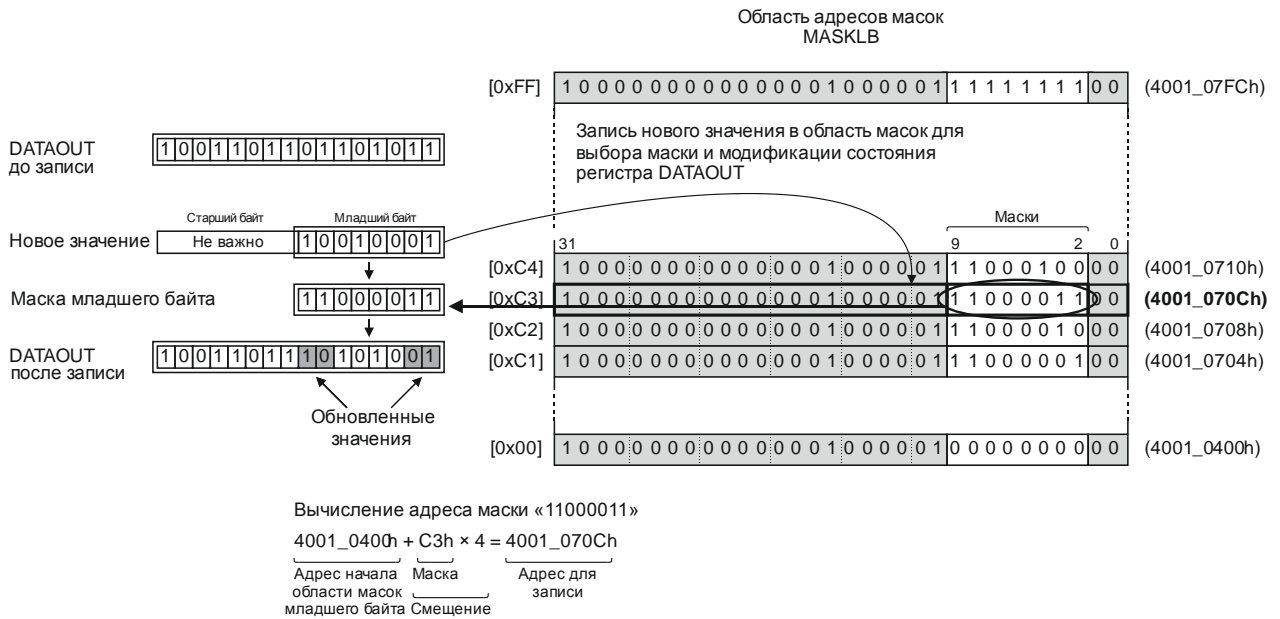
Область адресов масок
MASKLB

[0xFF] 1 0 0 0 0 0 0 0 0 0 0 0 0 0 0 0 1 0 0 0 0 0 1 1 1 1 1 1 1 1 1 0 0 (4001_07FCh)

Запись нового значения в область масок для выбора маски и модификации состояния регистра DATAOUT

DATAOUT
до записи
1 0 0 1 1 0 1 1 0 1 1 0 1 0 1 1

Старший байт
Младший байт

Новое значение
Не важно
1 0 0 1 0 0 0 1

Маски
31
9
2
0

[0xC4] 1 0 0 0 0 0 0 0 0 0 0 0 0 0 0 0 1 0 0 0 0 0 1 1 1 0 0 0 1 0 0 0 0 (4001_0710h)

Маска младшего байта
1 1 0 0 0 0 1 1

[0xC3] 1 0 0 0 0 0 0 0 0 0 0 0 0 0 0 0 1 0 0 0 0 0 1 1 1 0 0 0 0 1 1 0 0 **(4001_070Ch)**

[0xC2] 1 0 0 0 0 0 0 0 0 0 0 0 0 0 0 0 1 0 0 0 0 0 1 1 1 0 0 0 0 1 0 0 0 (4001_0708h)

DATAOUT
после записи
1 0 0 1 1 0 1 1 1 0 1 0 1 0 0 1

[0xC1] 1 0 0 0 0 0 0 0 0 0 0 0 0 0 0 0 1 0 0 0 0 0 1 1 1 0 0 0 0 0 1 0 0 (4001_0704h)

Обновленные
значения

[0x00] 1 0 0 0 0 0 0 0 0 0 0 0 0 0 0 0 1 0 0 0 0 0 1 0 0 0 0 0 0 0 0 0 0 (4001_0400h)

Вычисление адреса маски «11000011»

4001_0400h + C3h × 4 = 4001_070Ch

Адрес начала области масок младшего байта
Маска
Смещение
Адрес для записи